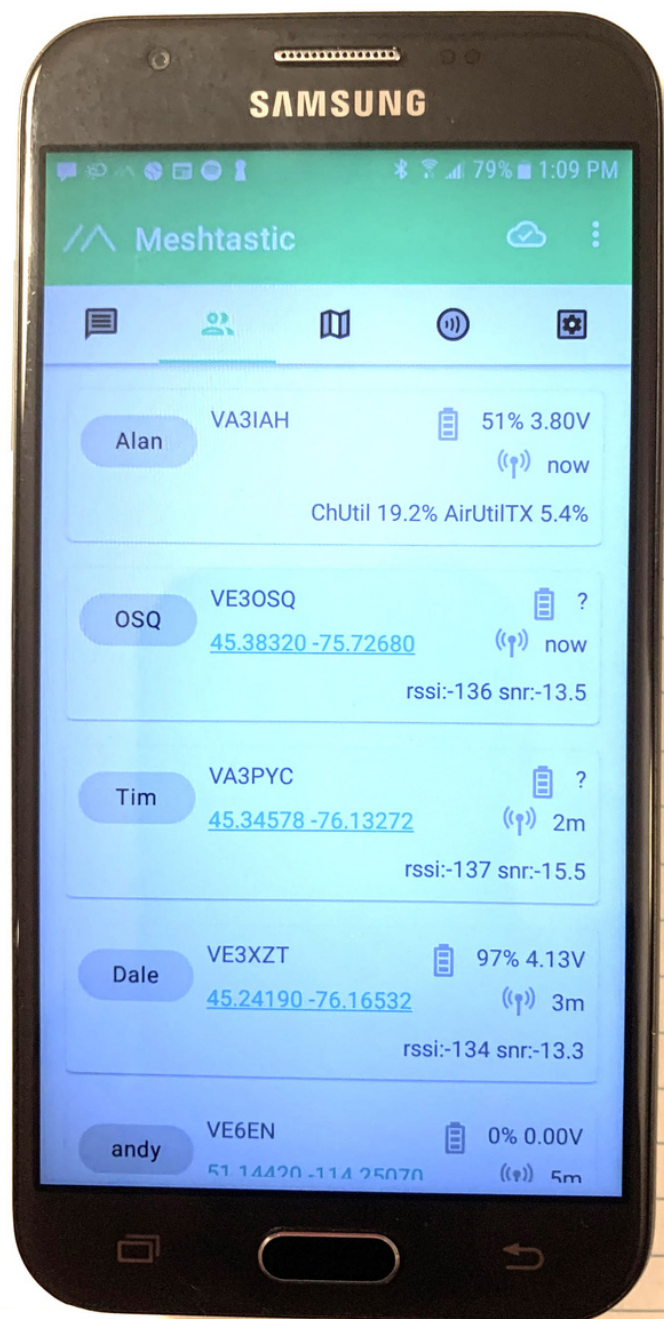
SAMSUNG

79% 1:09 PM

Meshtastic

Alan
VA3IAH
51% 3.80V
now
ChUtil 19.2% AirUtilTX 5.4%

OSQ
VE3OSQ
?
45.38320 -75.72680
now
rssi:-136 snr:-13.5

Tim
VA3PYC
?
45.34578 -76.13272
2m
rssi:-137 snr:-15.5

Dale
VE3XZT
97% 4.13V
45.24190 -76.16532
3m
rssi:-134 snr:-13.3

andy
VE6EN
0% 0.00V
51.14420 -114.25070
5m